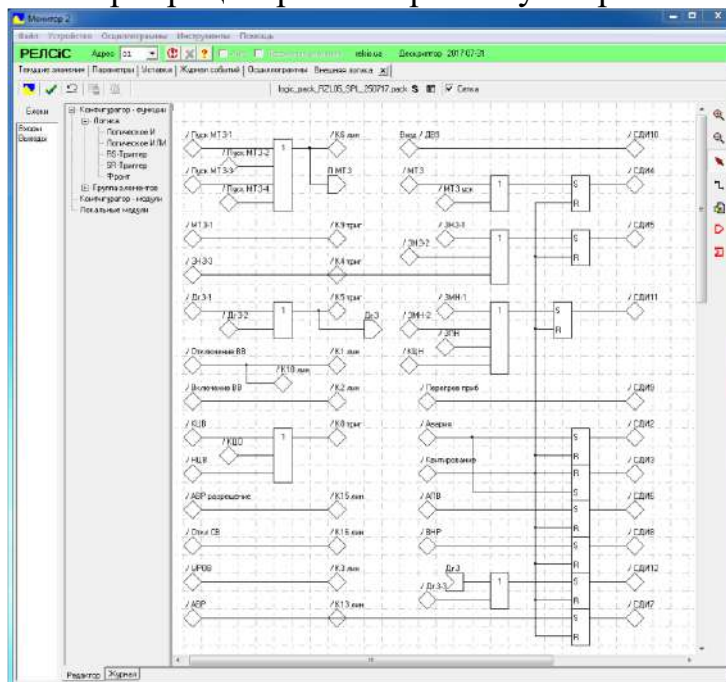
Монитор 2

Файл Устройства Осциллограммы Инструменты Помощь

РЕЛСіС Адрес 31 rekio.ua Дескриптор 2017-07-21

Текущие значения | Параметры | Уставки | Журнал событий | Осциллограммы Внешняя логика

logic_pack_RZL05_SPL_250717.pack S Сетка

Блоки
Входы
Выходы

Конфигуратор - функции
Логика
Логическое И
Логическое ИЛИ
RS-Триггер
SR-Триггер
Фронт
Группа элементов
Конфигуратор - модули
Локальные модули

/ Пуск МТЗ-1
/ Пуск МТЗ-2
/ Пуск МТЗ-3
/ Пуск МТЗ-4
1
/ К6 мин
П МТЗ
Вход / ДВ8
/ СДИ10
/ МТЗ
/ МТЗ уск
1
S
R
/ СДИ4
/ МТЗ-1
/ К9 триг
/ ЗНЗ-1
/ ЗНЗ-2
1
S
R
/ СДИ5
/ ЗНЗ-3
/ К4 триг
/ Дг.З-1
/ Дг.З-2
1
/ К5 триг
Дг.З
/ ЗМН-1
/ ЗМН-2
/ ЗОН
1
S
R
/ СДИ11
/ Отключение ВВ
/ К1 мин
/ КЦН
/ К10 мин
/ Включение ВВ
/ К2 мин
/ Перегрев приб
/ СДИ9
/ КЦВ
/ КЦО
1
/ К8 триг
/ Авария
/ СДИ2
/ НЦВ
/ Квитирование
/ СДИ3
/ АВР разрешение
/ К15 мин
/ АПВ
/ СДИ6
/ Откл СВ
/ К16 мин
/ ВНР
/ СДИ8
/ УРОВ
/ К3 мин
Дг.З
/ Дг.З-3
1
/ СДИ12
/ АВР
/ К13 мин
/ СДИ7

Редактор Журнал